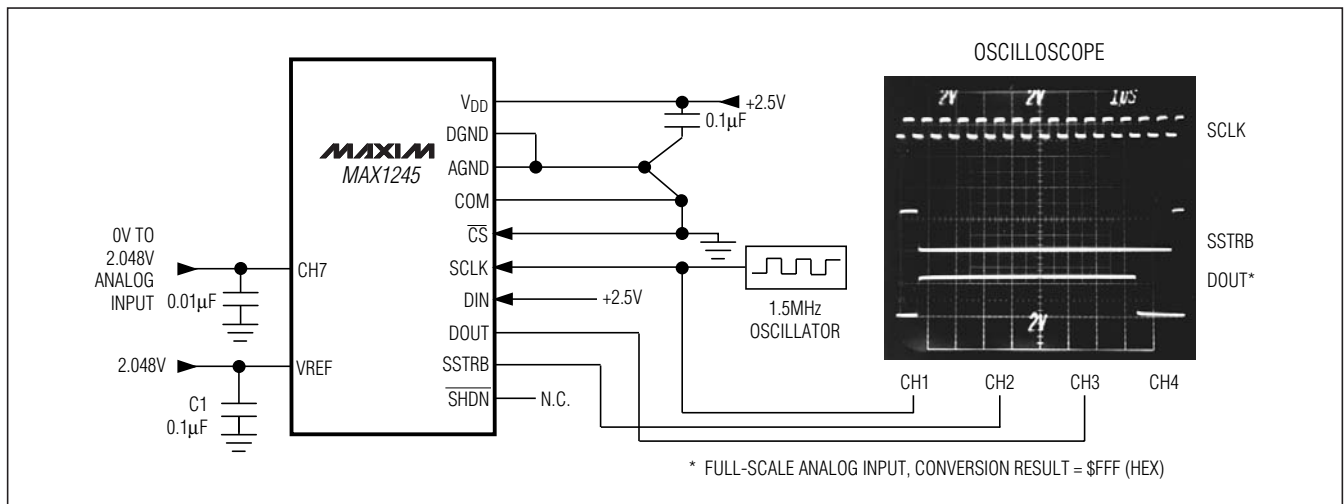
OSCILLOSCOPE

2V 2V 1US

SCLK

SSTRB

DOUT*

2V

CH1 CH2 CH3 CH4

MAXIM
MAX1245

$V_{DD}$
DGND
AGND
COM
$\overline{CS}$
SCLK
DIN
DOUT
SSTRB
$\overline{SHDN}$

CH7
VREF

+2.5V
0.1µF

+2.5V

1.5MHz OSCILLATOR

N.C.

0V TO 2.048V ANALOG INPUT

0.01µF

2.048V

C1 0.1µF

* FULL-SCALE ANALOG INPUT, CONVERSION RESULT = $FFF (HEX)